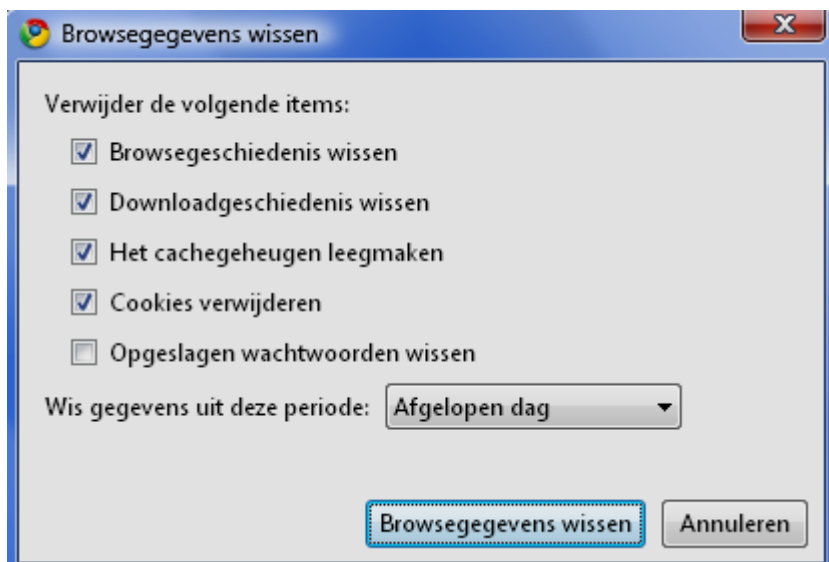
Browsegegevens wissen

Verwijder de volgende items:

Browsegeschiedenis wissen

Downloadgeschiedenis wissen

Het cachegeheugen leegmaken

Cookies verwijderen

Opgeslagen wachtwoorden wissen

Wis gegevens uit deze periode: Afgelopen dag

Browsegegevens wissen Annuleren